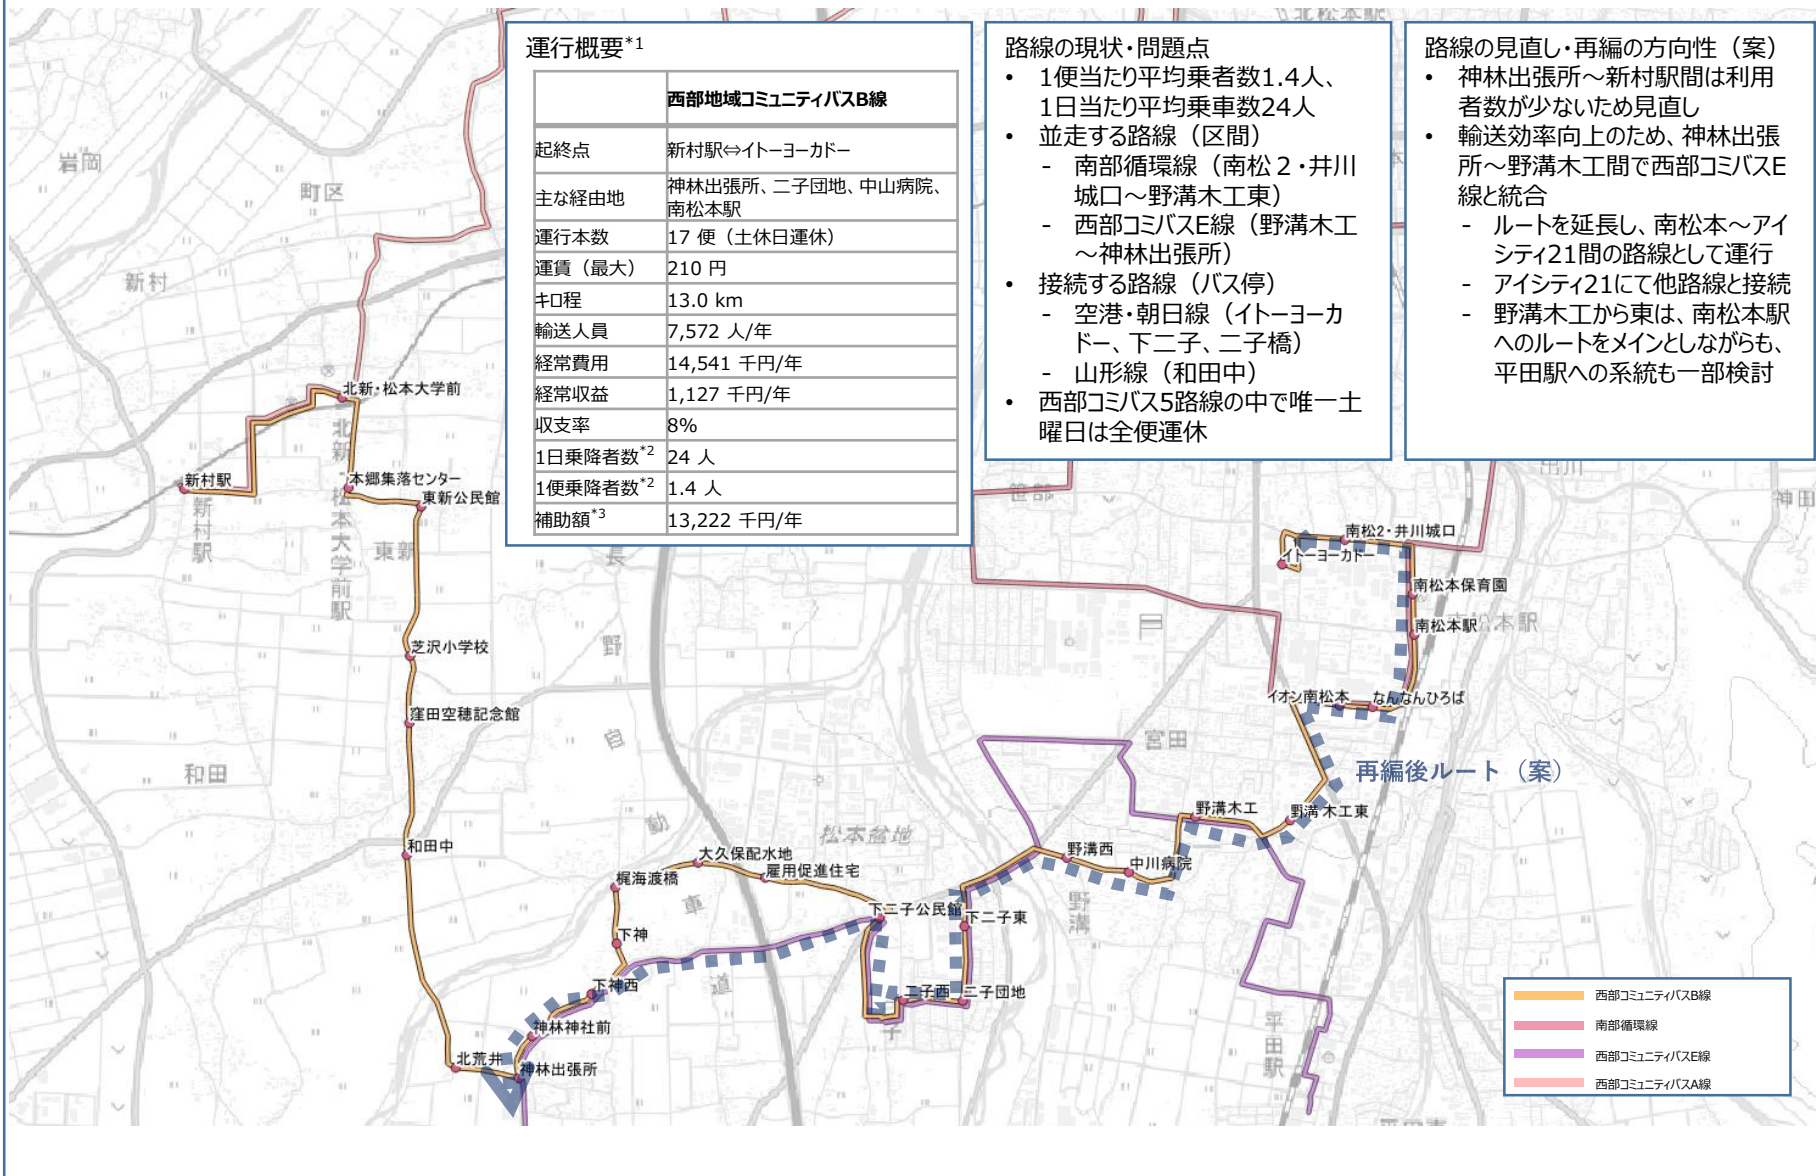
運行概要$^{*1}$

| | 西部地域コミュニティバスB線 |
|---|---|
| 起終点 | 新村駅⇔イトーヨーカドー |
| 主な経由地 | 神林出張所、二子団地、中山病院、南松本駅 |
| 運行本数 | 17 便（土休日運休） |
| 運賃（最大） | 210 円 |
| キロ程 | 13.0 km |
| 輸送人員 | 7,572 人/年 |
| 経常費用 | 14,541 千円/年 |
| 経常収益 | 1,127 千円/年 |
| 収支率 | 8% |
| 1日乗降者数$^{*2}$ | 24 人 |
| 1便乗降者数$^{*2}$ | 1.4 人 |
| 補助額$^{*3}$ | 13,222 千円/年 |

路線の現状・問題点
• 1便当たり平均乗者数1.4人、1日当たり平均乗車数24人
• 並走する路線（区間）
- 南部循環線（南松２・井川城口～野溝木工東）
- 西部コミバスE線（野溝木工～神林出張所）
• 接続する路線（バス停）
- 空港・朝日線（イトーヨーカドー、下二子、二子橋）
- 山形線（和田中）
• 西部コミバス5路線の中で唯一土曜日は全便運休

路線の見直し・再編の方向性（案）
• 神林出張所～新村駅間は利用者数が少ないため見直し
• 輸送効率向上のため、神林出張所～野溝木工間で西部コミバスE線と統合
- ルートを延長し、南松本～アイシティ21間の路線として運行
- アイシティ21にて他路線と接続
- 野溝木工から東は、南松本駅へのルートをメインとしながらも、平田駅への系統も一部検討

岩岡
町区
新村
北新・松本大学前
新村駅
北新
本郷集落センター
東新公民館
新村駅
松本大学前駅
東新
芝沢小学校
窪田空穂記念館
和田
和田中
北荒井
神林出張所
神林神社前
下神西
下神
梶海渡橋
大久保配水地
雇用促進住宅
下二子公民館
二子西
二子団地
下二子東
野溝西
中川病院
野溝木工
野溝木工東
イオン南松本
なんなんひろば
南松本駅
南松本保育園
南松2・井川城口
イトーヨーカドー
再編後ルート（案）
宮田
野溝
平田駅
南松本駅
松本盆地
笹部
出川
神田
北松本駅

西部コミュニティバスB線
南部循環線
西部コミュニティバスE線
西部コミュニティバスA線